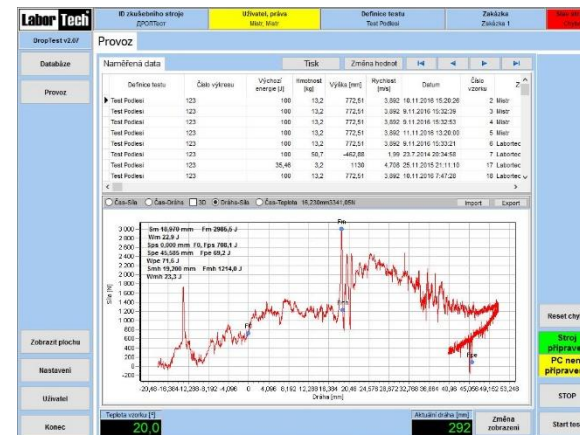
Labor Tech

ID zkušebního stroje
DROPTest

Uživatel, práva
Mistr, Mistr

Definice testu
Test Podesi

Zakázka
Zakázka 1

DropTest v2.07

Provoz

Databáze

Provoz

Naměřená data

Tisk

Změna hodnot

| Definice testu | Číslo výkresu | Výchozí energie [J] | Hmotnost [kg] | Výška [mm] | Rychlost [m/s] | Datum | Číslo vzorku | Z |
|---|---|---|---|---|---|---|---|---|
| Test Podesi | 123 | 100 | 13,2 | 772,51 | 3,892 | 18.11.2016 15:26:26 | 2 | Mistr |
| Test Podesi | 123 | 100 | 13,2 | 772,51 | 3,892 | 9.11.2016 15:32:39 | 3 | Mistr |
| Test Podesi | 123 | 100 | 13,2 | 772,51 | 3,892 | 9.11.2016 15:32:53 | 4 | Mistr |
| Test Podesi | 123 | 100 | 13,2 | 772,51 | 3,892 | 11.11.2016 15:26:00 | 5 | Mistr |
| Test Podesi | 123 | 100 | 13,2 | 772,51 | 3,892 | 9.11.2016 15:33:21 | 6 | Labortec |
| Test Podesi | 123 | 100 | 50,7 | -462,88 | 1,99 | 23.7.2014 20:34:58 | 7 | Labortec |
| Test Podesi | 123 | 35,46 | 3,2 | 1130 | 4,708 | 25.11.2015 21:11:10 | 17 | Labortec |
| Test Podesi | 123 | 100 | 13,2 | 772,51 | 3,892 | 18.11.2016 7:47:20 | 18 | Labortec |

Čas-Síla   Čas-Dráha   3D   Dráha-Síla   Čas-Teplota   16,230mm/3341,85N   Import   Export

Sm 16,970 mm   Fm 2986,5 J
Wm 22,9 J
Sps 0,000 mm   F0, Fps 780,1 J
Spe 45,505 mm   Fpe 69,2 J
Wpe 71,6 J
Smh 19,200 mm   Fmh 1214,0 J
Wmh 23,3 J

Fm
Fmh
Ff
Fpe

Síla [N]
3 000
2 800
2 600
2 400
2 200
2 000
1 800
1 600
1 400
1 200
1 000
800
600
400
200
0
-200

-20,48 -18,384 -12,288 -8,192 -4,096 0 4,096 8,192 12,288 16,384 20,48 24,576 28,672 32,768 36,864 40,96 45,056 49,152 53,248
Dráha [mm]

Zobrazit plochu

Nastavení

Uživatel

Konec

Teplota vzorku [°]
20,0

Aktuální dráha [mm]
292

Změna zobrazení

Reset chy

Stroj připrave

PC nen připrave

STOP

Start tes